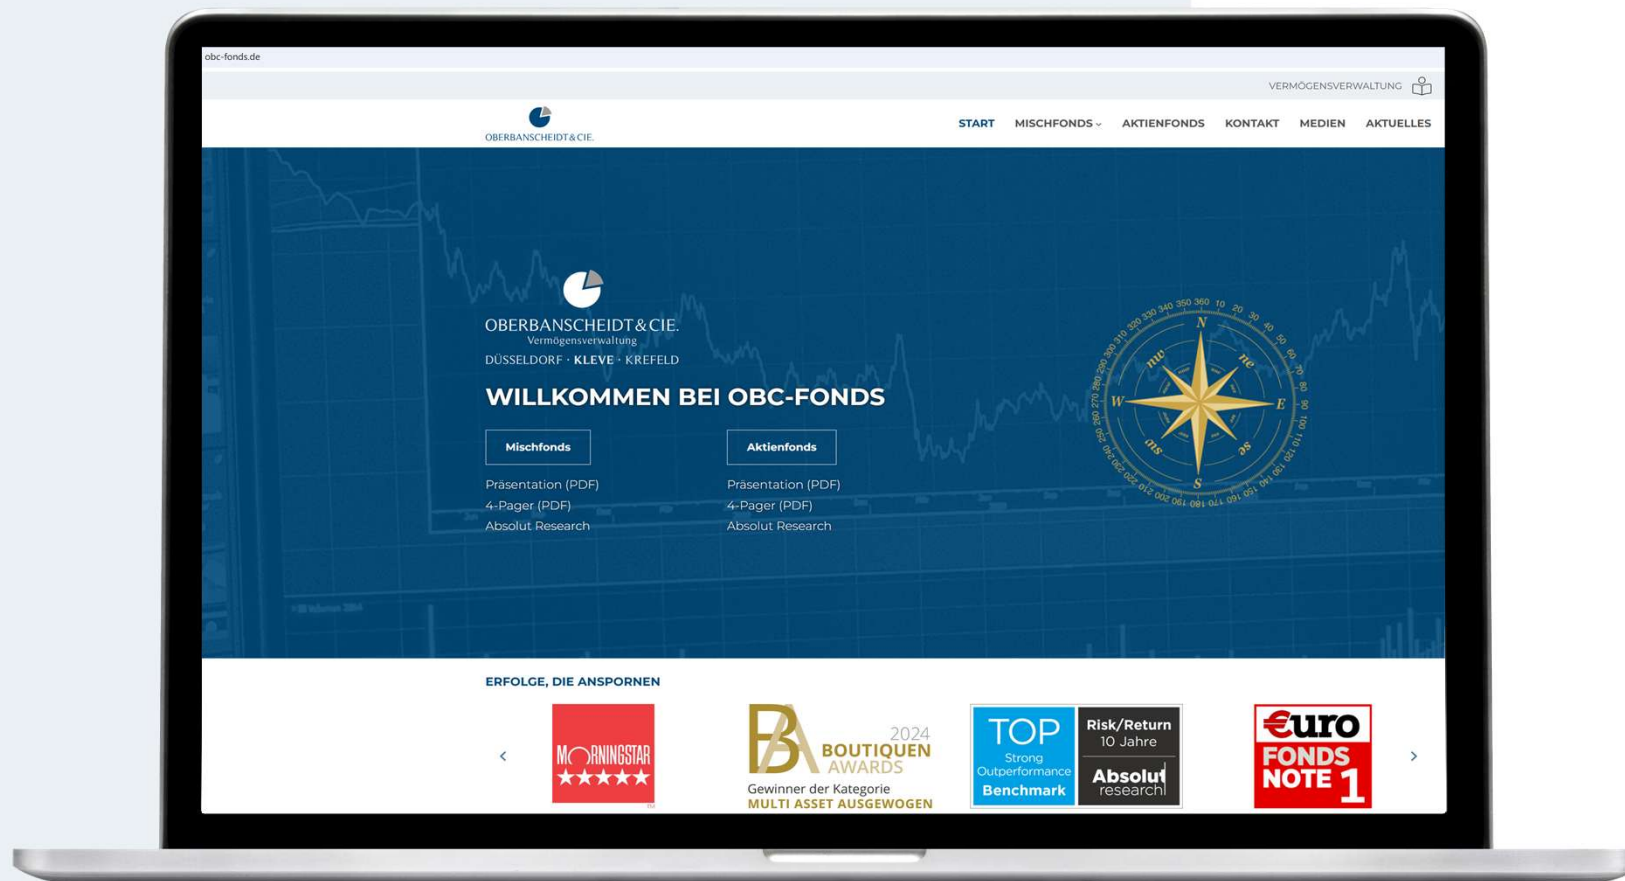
obc-fonds.de

VERMÖGENSVERWALTUNG

OBERBANSCHEIDT&CIE.

START MISCHFONDS AKTIENFONDS KONTAKT MEDIEN AKTUELLES

OBERBANSCHEIDT&CIE.
Vermögensverwaltung
DÜSSELDORF · KLEVE · KREFELD

WILLKOMMEN BEI OBC-FONDS

Mischfonds
Präsentation (PDF)
4-Pager (PDF)
Absolut Research

Aktienfonds
Präsentation (PDF)
4-Pager (PDF)
Absolut Research

N E S W ne se sw nw

ERFOLGE, DIE ANSPORNEN

MORNINGSTAR ★★★★★

2024 BOUTIQUEN AWARDS
Gewinner der Kategorie
MULTI ASSET AUSGEWOGEN

TOP Strong Outperformance Benchmark
Risk/Return 10 Jahre Absolut research

€uro FONDS NOTE 1